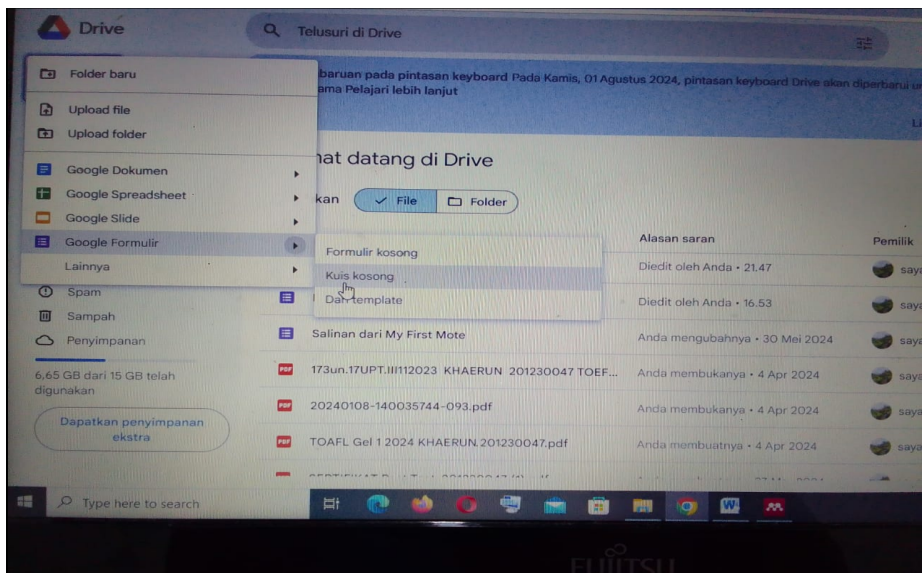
Drive

Telusuri di Drive

Folder baru

Upload file
Upload folder

Google Dokumen
Google Spreadsheet
Google Slide
Google Formulir
Lainnya

Spam
Sampah
Penyimpanan

6,65 GB dari 15 GB telah digunakan

Dapatkan penyimpanan ekstra

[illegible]baruan pada pintasan keyboard Pada Kamis, 01 Agustus 2024, pintasan keyboard Drive akan diperbarui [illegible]
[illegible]ama Pelajari lebih lanjut

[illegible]hat datang di Drive

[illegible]kan File Folder

Formulir kosong
Kuis kosong
Dari template

Alasan saran | Pemilik
Diedit oleh Anda • 21.47 | saya
Diedit oleh Anda • 16.53 | saya
Salinan dari My First Mote | Anda mengubahnya • 30 Mei 2024 | saya
173un.17UPT.III112023 KHAERUN 201230047 TOEF... | Anda membukanya • 4 Apr 2024 | saya
20240108-140035744-093.pdf | Anda membukanya • 4 Apr 2024 | saya
TOAFL Gel 1 2024 KHAERUN.201230047.pdf | Anda membuatnya • 4 Apr 2024 | saya

Type here to search

FUJITSU